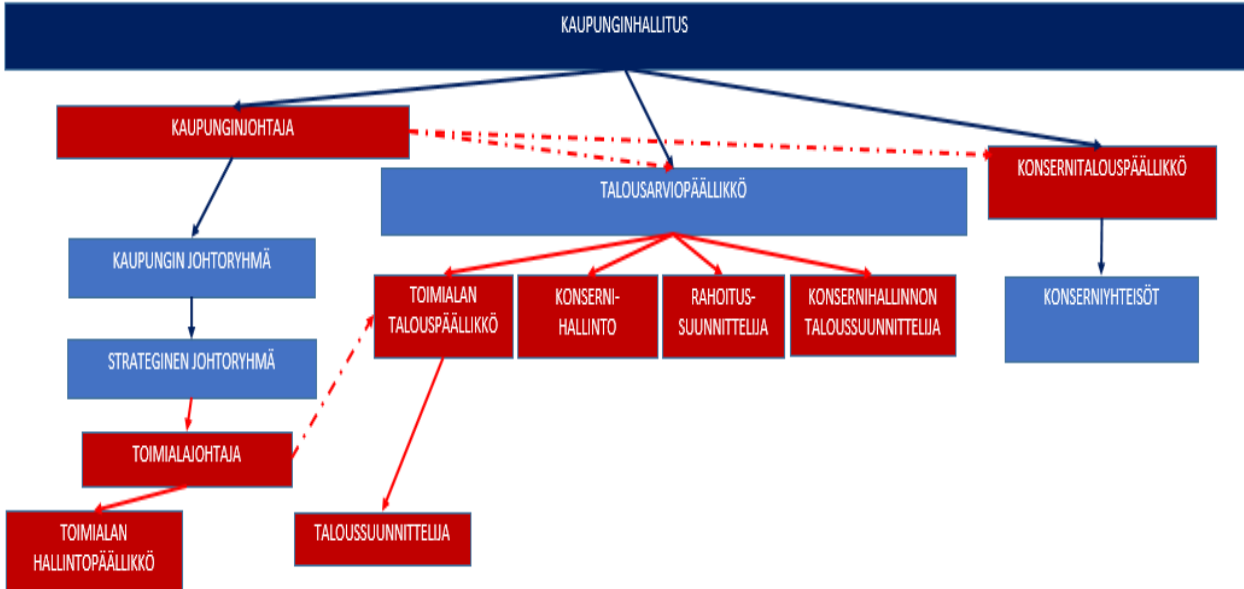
KAUPUNGINHALLITUS

KAUPUNGINJOHTAJA

TALOUSARVIOPÄÄLLIKKÖ

KONSERNITALOUSPÄÄLLIKKÖ

KAUPUNGIN JOHTORYHMÄ

TOIMIALAN TALOUSPÄÄLLIKKÖ

KONSERNI-HALLINTO

RAHOITUS-SUUNNITTELIJA

KONSERNIHALLINNON TALOUSSUUNNITTELIJA

KONSERNIYHTEISÖT

STRATEGINEN JOHTORYHMÄ

TOIMIALAJOHTAJA

TOIMIALAN HALLINTOPÄÄLLIKKÖ

TALOUSSUUNNITTELIJA